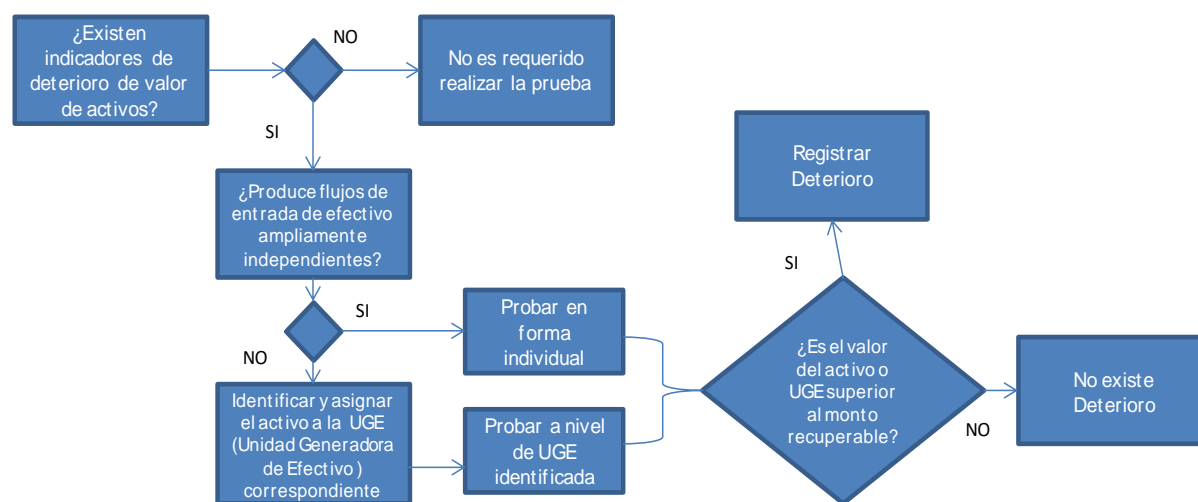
¿Existen indicadores de deterioro de valor de activos?

NO

No es requerido realizar la prueba

SI

¿Produce flujos de entrada de efectivo ampliamente independientes?

SI

NO

Probar en forma individual

Identificar y asignar el activo a la UGE (Unidad Generadora de Efectivo) correspondiente

Probar a nivel de UGE identificada

Registrar Deterioro

SI

¿Es el valor del activo o UGE superior al monto recuperable?

NO

No existe Deterioro